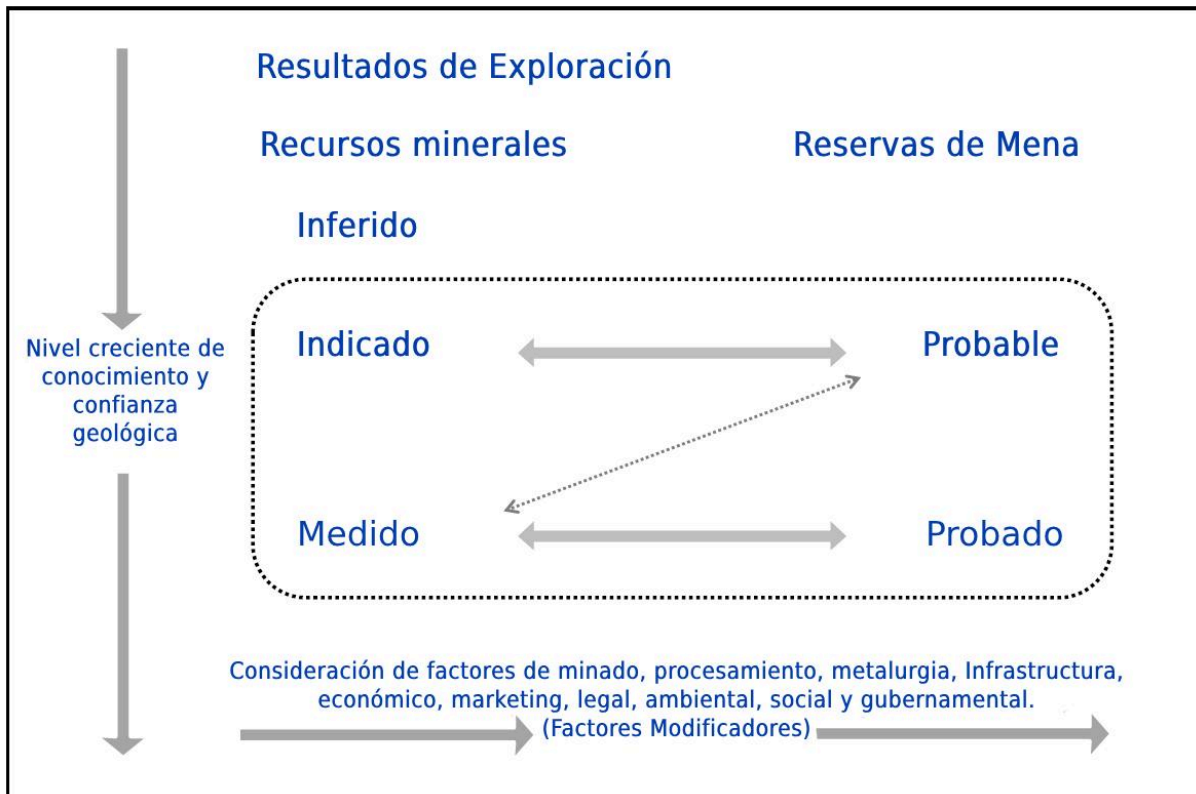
Resultados de Exploración

Recursos minerales

Reservas de Mena

Inferido

Nivel creciente de conocimiento y confianza geológica

Indicado

Probable

Medido

Probado

Consideración de factores de minado, procesamiento, metalurgia, Infraestructura, económico, marketing, legal, ambiental, social y gubernamental. (Factores Modificadores)